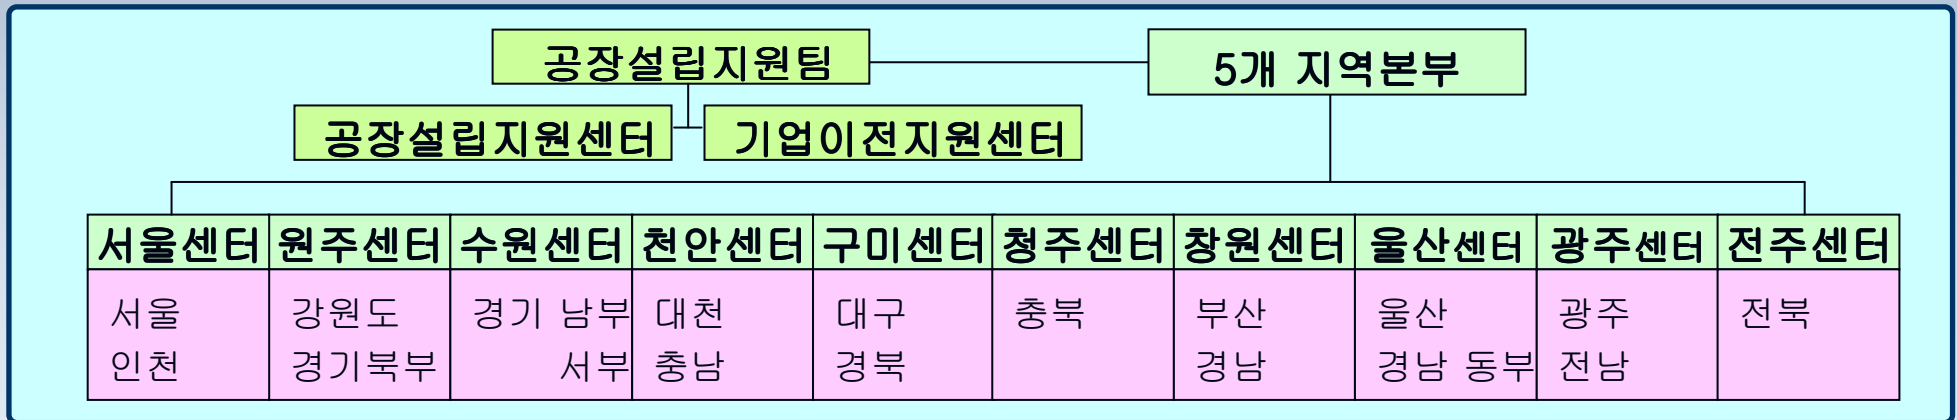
공장설립지원팀

5개 지역본부

공장설립지원센터

기업이전지원센터

| 서울센터 | 원주센터 | 수원센터 | 천안센터 | 구미센터 | 청주센터 | 창원센터 | 울산센터 | 광주센터 | 전주센터 |
|---|---|---|---|---|---|---|---|---|---|
| 서울 인천 | 강원도 경기북부 | 경기 남부 서부 | 대천 충남 | 대구 경북 | 충북 | 부산 경남 | 울산 경남 동부 | 광주 전남 | 전북 |